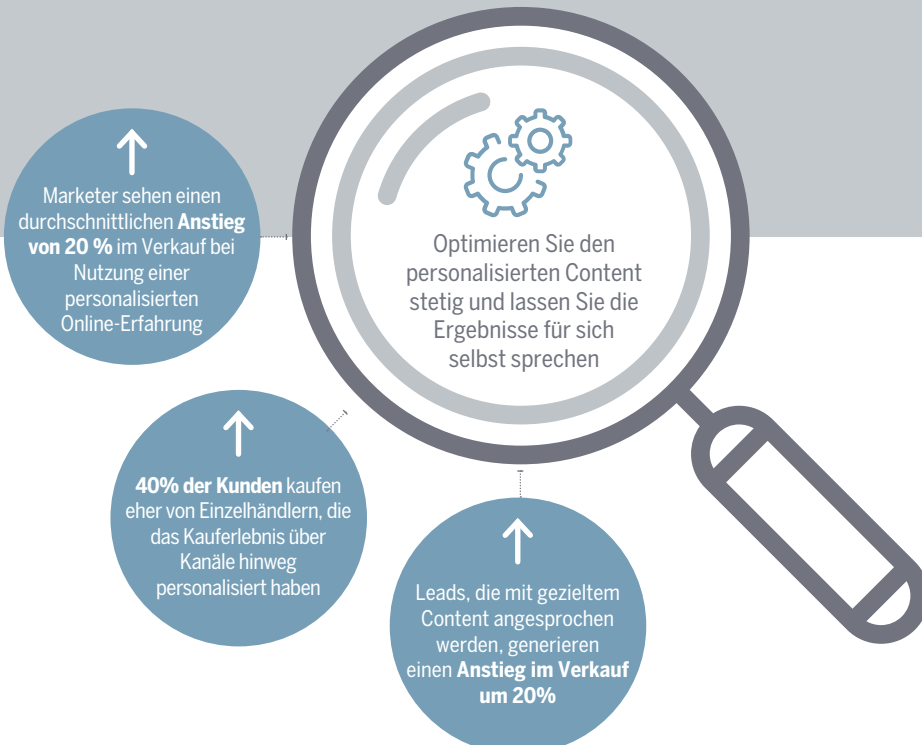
Optimieren Sie den personalisierten Content stetig und lassen Sie die Ergebnisse für sich selbst sprechen

↑
Marketer sehen einen durchschnittlichen **Anstieg von 20 %** im Verkauf bei Nutzung einer personalisierten Online-Erfahrung

↑
**40% der Kunden** kaufen eher von Einzelhändlern, die das Kauferlebnis über Kanäle hinweg personalisiert haben

↑
Leads, die mit gezieltem Content angesprochen werden, generieren einen **Anstieg im Verkauf um 20%**